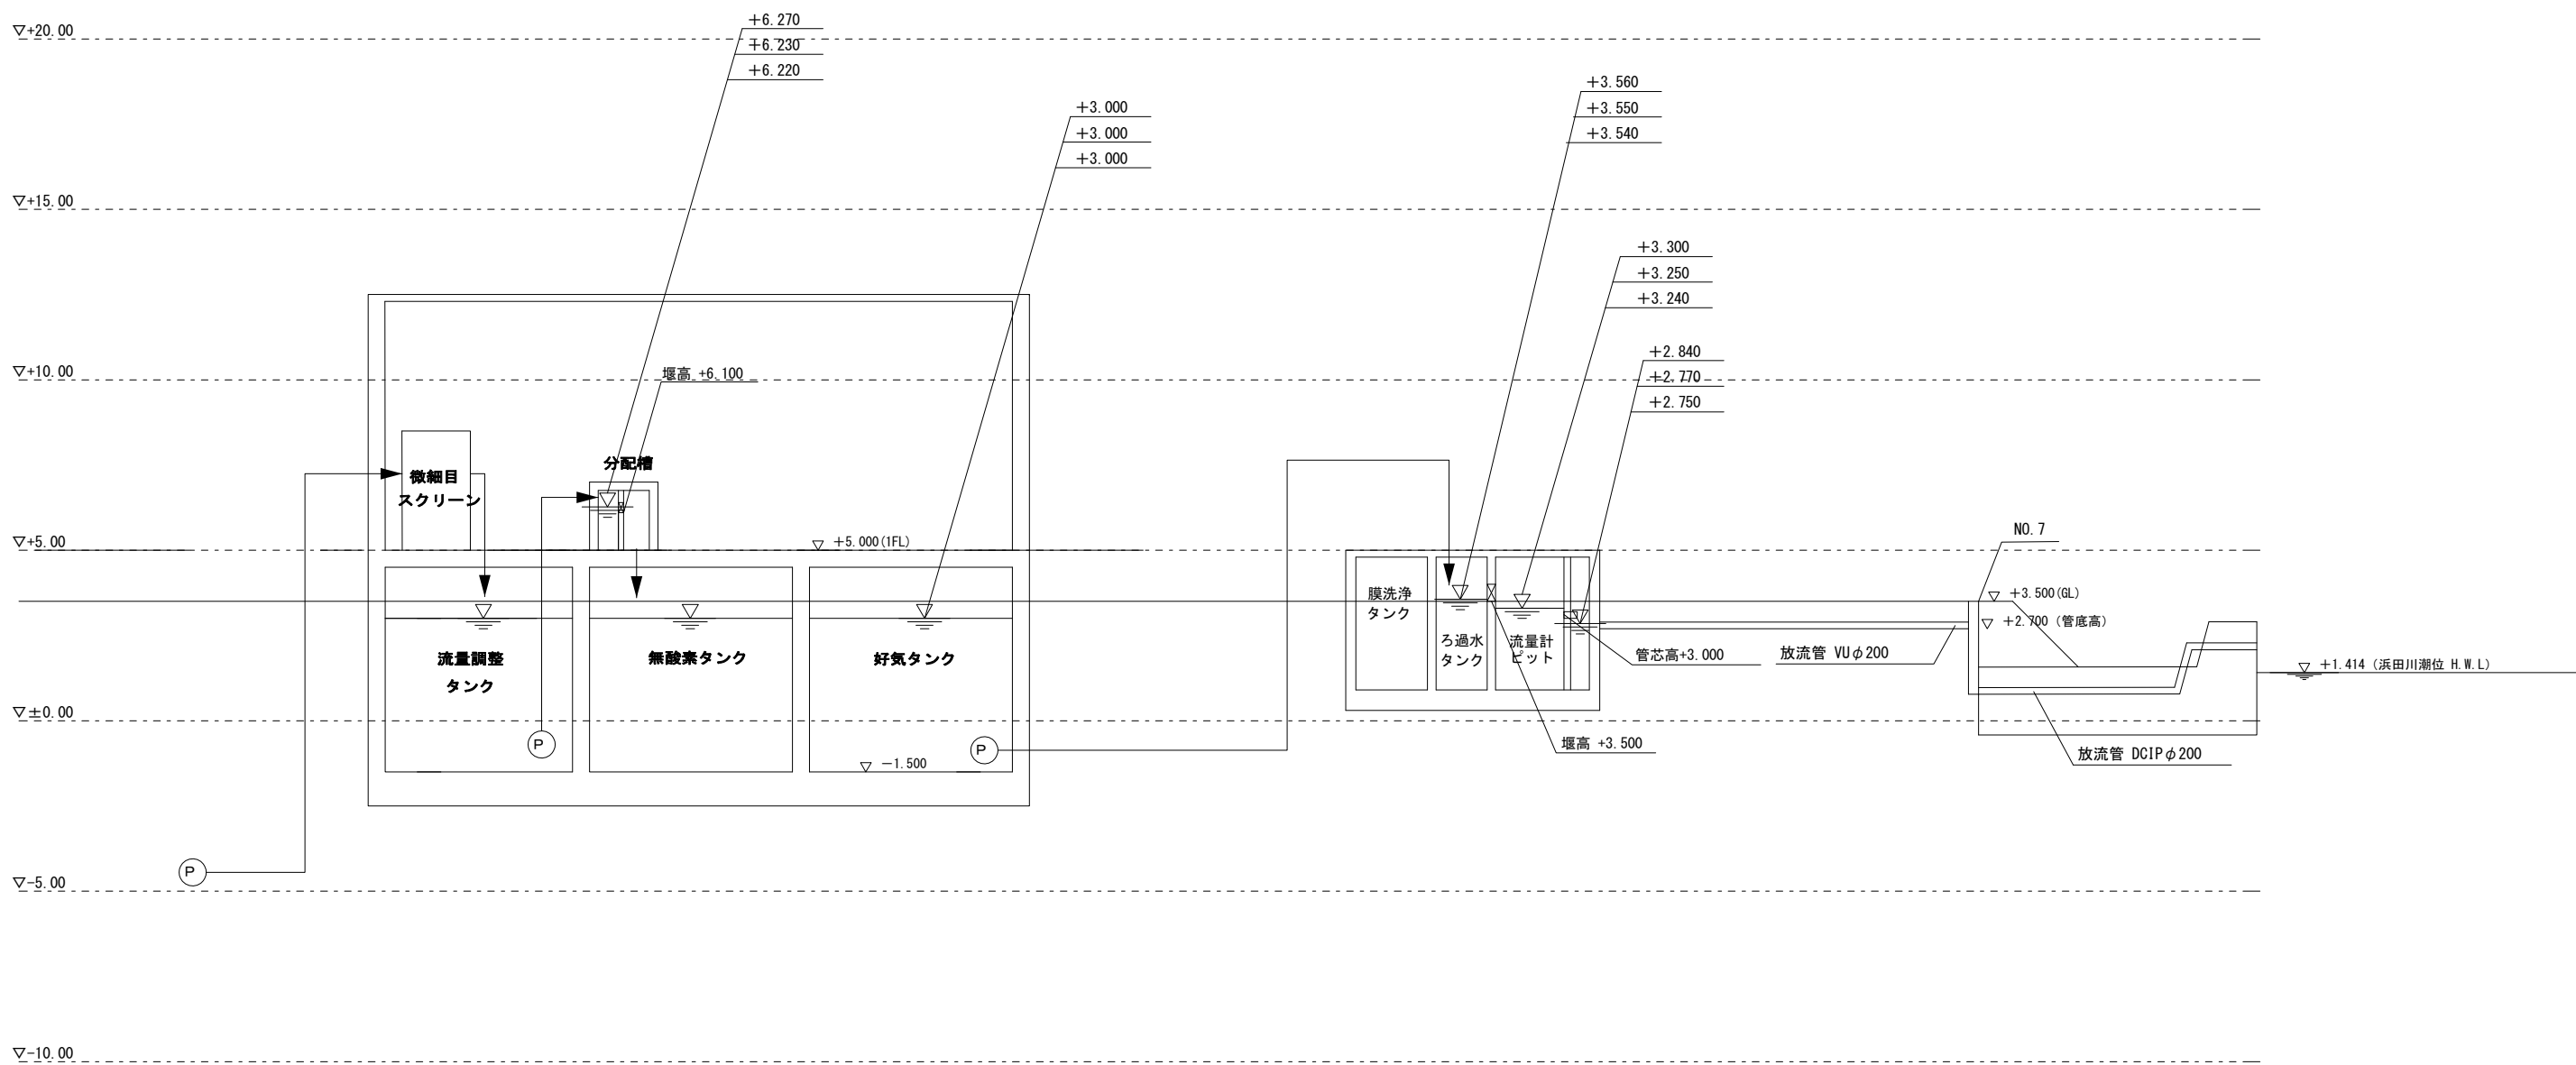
▽+20.00

+6.270
+6.230
+6.220

+3.000
+3.000
+3.000

+3.560
+3.550
+3.540

▽+15.00

+3.300
+3.250
+3.240

+2.840
+2.770
+2.750

▽+10.00

堰高 +6.100

分配槽

微細目
スクリーン

▽+5.00

▽ +5.000(1FL)

NO.7

膜洗浄
タンク

ろ過水
タンク

流量計
ピット

▽ +3.500(GL)

▽ +2.700 (管底高)

流量調整
タンク

無酸素タンク

好気タンク

管芯高+3.000

放流管 VUφ200

▽ +1.414 (浜田川潮位 H.W.L)

▽±0.00

P

P

▽ −1.500

堰高 +3.500

放流管 DCIPφ200

P

▽-5.00

▽-10.00